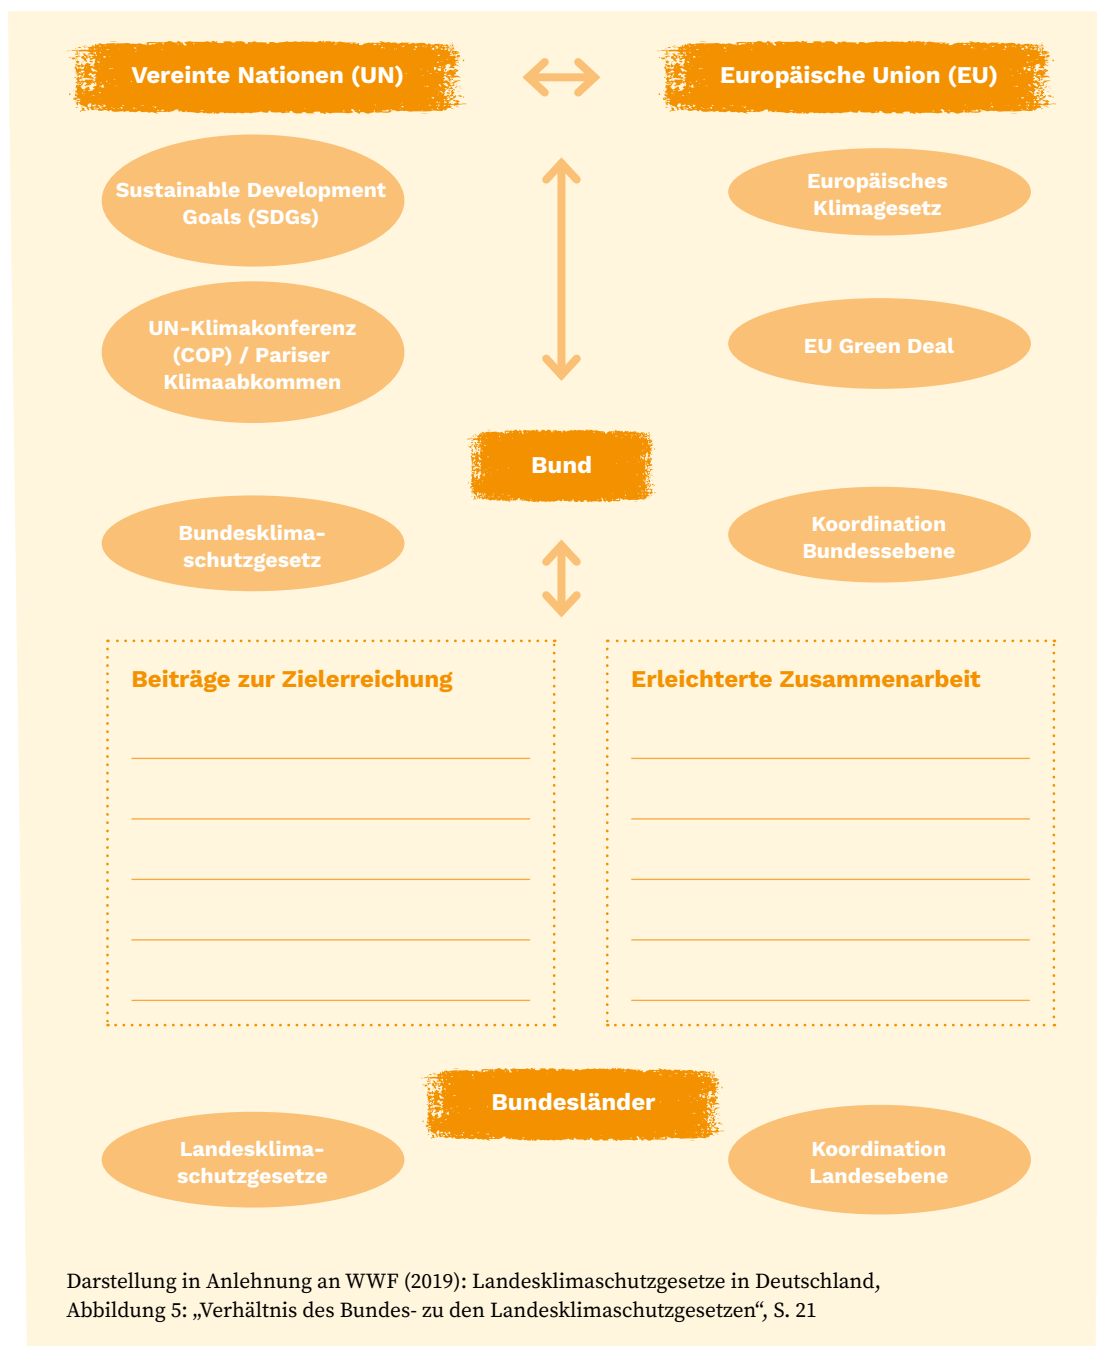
Vereinte Nationen (UN)

Europäische Union (EU)

Sustainable Development Goals (SDGs)

Europäisches Klimagesetz

UN-Klimakonferenz (COP) / Pariser Klimaabkommen

EU Green Deal

Bund

Bundesklimaschutzgesetz

Koordination Bundessebene

Beiträge zur Zielerreichung

Erleichterte Zusammenarbeit

Bundesländer

Landesklimaschutzgesetze

Koordination Landesebene

Darstellung in Anlehnung an WWF (2019): Landesklimaschutzgesetze in Deutschland, Abbildung 5: „Verhältnis des Bundes- zu den Landesklimaschutzgesetzen“, S. 21